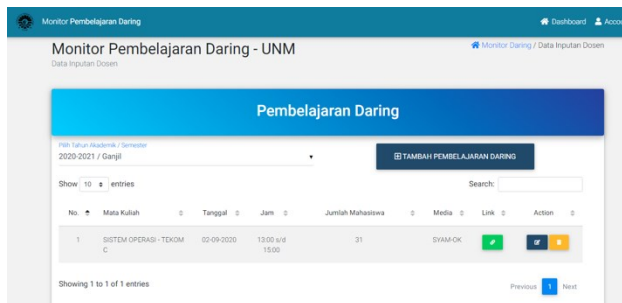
Monitor Pembelajaran Daring

Dashboard Acco

Monitor Pembelajaran Daring - UNM

Data Inputan Dosen

Monitor Daring / Data Inputan Dosen

Pembelajaran Daring

Pilih Tahun Akademik / Semester

2020-2021 / Ganjil

TAMBAH PEMBELAJARAN DARING

Show 10 entries

Search:

| No. | Mata Kuliah | Tanggal | Jam | Jumlah Mahasiswa | Media | Link | Action |
|---|---|---|---|---|---|---|---|
| 1 | SISTEM OPERASI - TEKOM C | 02-09-2020 | 13:00 s/d 15:00 | 31 | SYAM-OK | | |

Showing 1 to 1 of 1 entries

Previous 1 Next